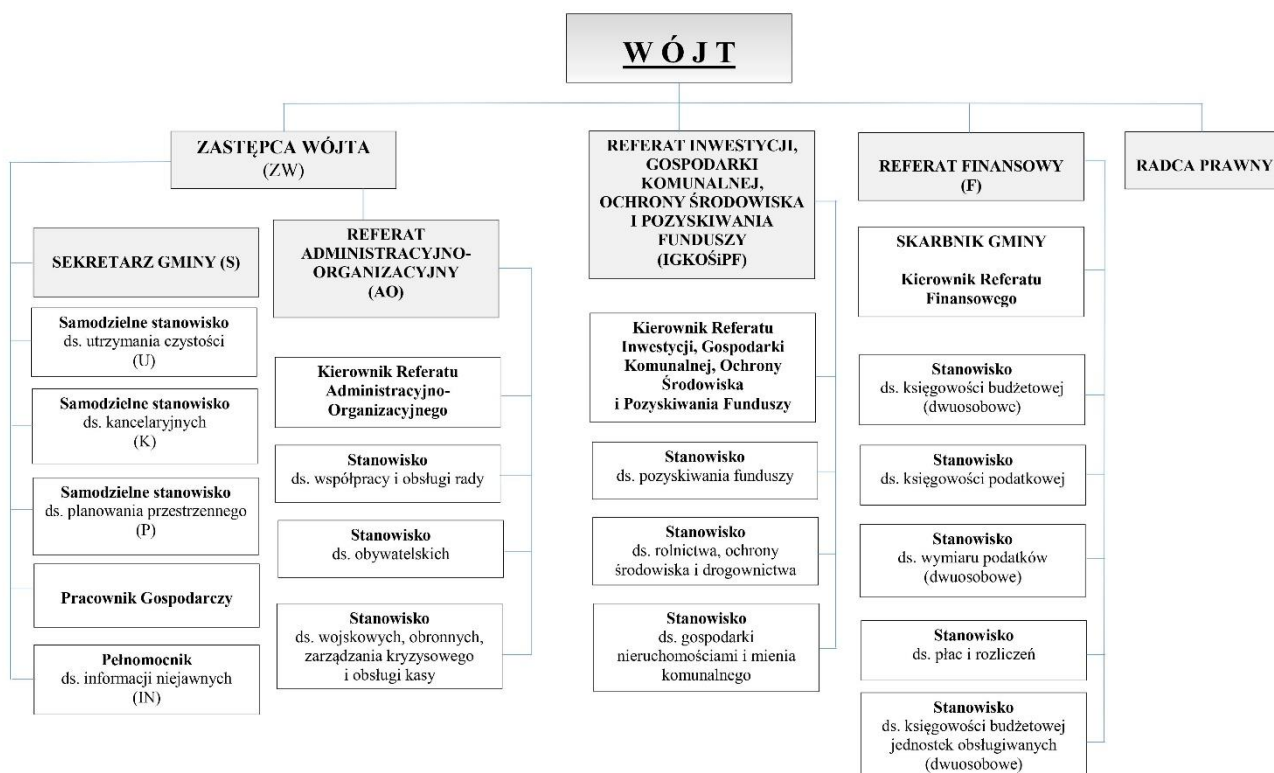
W Ó J T

ZASTĘPCA WÓJTA
(ZW)

SEKRETARZ GMINY (S)

Samodzielne stanowisko
ds. utrzymania czystości
(U)

Samodzielne stanowisko
ds. kancelaryjnych
(K)

Samodzielne stanowisko
ds. planowania przestrzennego
(P)

Pracownik Gospodarczy

Pełnomocnik
ds. informacji niejawnych
(IN)

REFERAT
ADMINISTRACYJNO-ORGANIZACYJNY
(AO)

Kierownik Referatu
Administracyjno-Organizacyjnego

Stanowisko
ds. współpracy i obsługi rady

Stanowisko
ds. obywatelskich

Stanowisko
ds. wojskowych, obronnych, zarządzania kryzysowego
i obsługi kasy

REFERAT INWESTYCJI, GOSPODARKI KOMUNALNEJ, OCHRONY ŚRODOWISKA I POZYSKIWANIA FUNDUSZY
(IGKOŚiPF)

Kierownik Referatu
Inwestycji, Gospodarki Komunalnej, Ochrony Środowiska
i Pozyskiwania Funduszy

Stanowisko
ds. pozyskiwania funduszy

Stanowisko
ds. rolnictwa, ochrony środowiska i drogownictwa

Stanowisko
ds. gospodarki nieruchomościami i mienia komunalnego

REFERAT FINANSOWY
(F)

SKARBNIK GMINY

Kierownik Referatu
Finansowego

Stanowisko
ds. księgowości budżetowej
(dwuosobowe)

Stanowisko
ds. księgowości podatkowej

Stanowisko
ds. wymiaru podatków
(dwuosobowe)

Stanowisko
ds. płac i rozliczeń

Stanowisko
ds. księgowości budżetowej jednostek obsługiwanych
(dwuosobowe)

RADCA PRAWNY